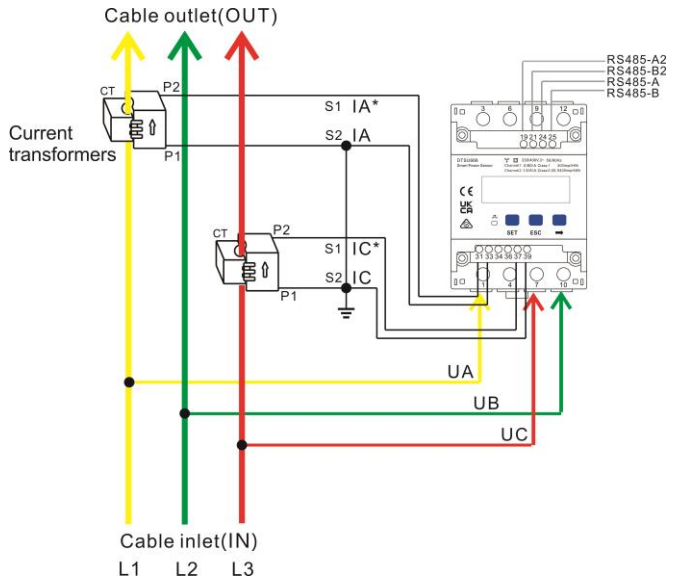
Cable outlet(OUT)

RS485-A2
RS485-B2
RS485-A
RS485-B

CT
P2
P1
Current transformers

S1 IA*
S2 IA

3 6 9 12
19 21 24 25

DTSU666

CE
UK CA

SET ESC

CT
P2
P1
S1 IC*
S2 IC

31 33 34 36 37 39
1 4 7 10

UA
UB
UC

Cable inlet(IN)
L1 L2 L3